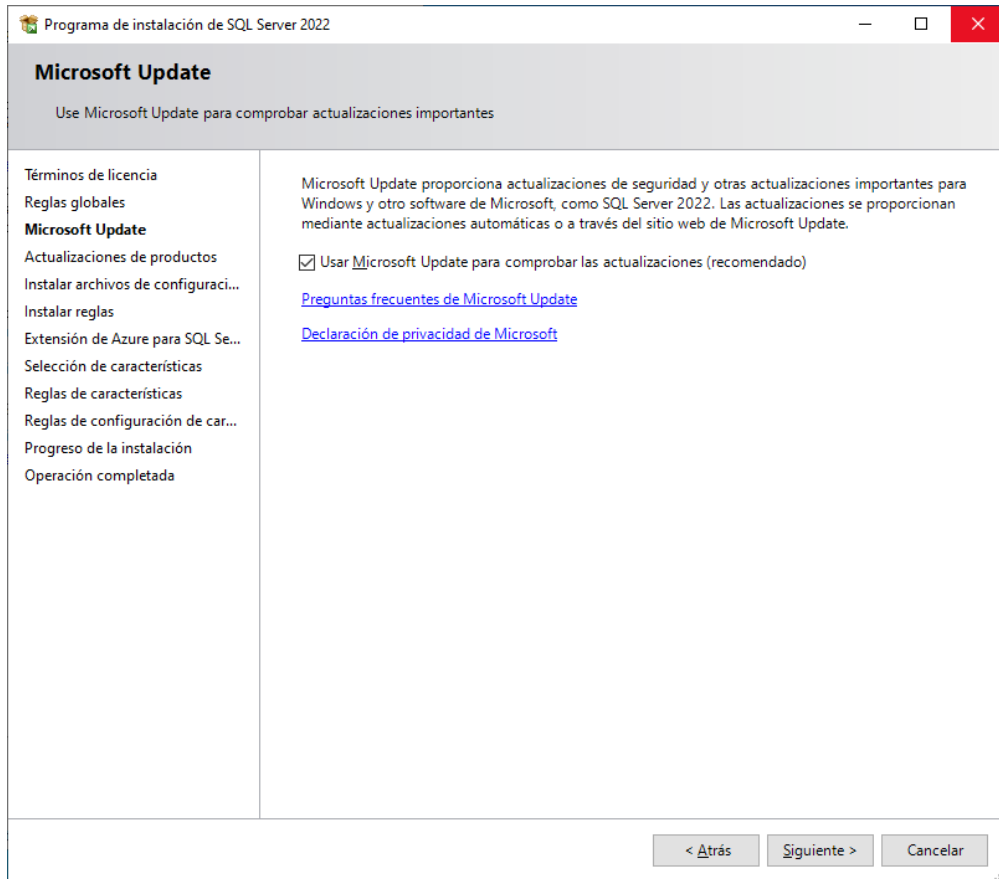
Programa de instalación de SQL Server 2022

Microsoft Update

Use Microsoft Update para comprobar actualizaciones importantes

Términos de licencia
Reglas globales
Microsoft Update
Actualizaciones de productos
Instalar archivos de configuraci...
Instalar reglas
Extensión de Azure para SQL Se...
Selección de características
Reglas de características
Reglas de configuración de car...
Progreso de la instalación
Operación completada

Microsoft Update proporciona actualizaciones de seguridad y otras actualizaciones importantes para Windows y otro software de Microsoft, como SQL Server 2022. Las actualizaciones se proporcionan mediante actualizaciones automáticas o a través del sitio web de Microsoft Update.

Usar Microsoft Update para comprobar las actualizaciones (recomendado)

Preguntas frecuentes de Microsoft Update

Declaración de privacidad de Microsoft

< Atrás
Siguiente >
Cancelar